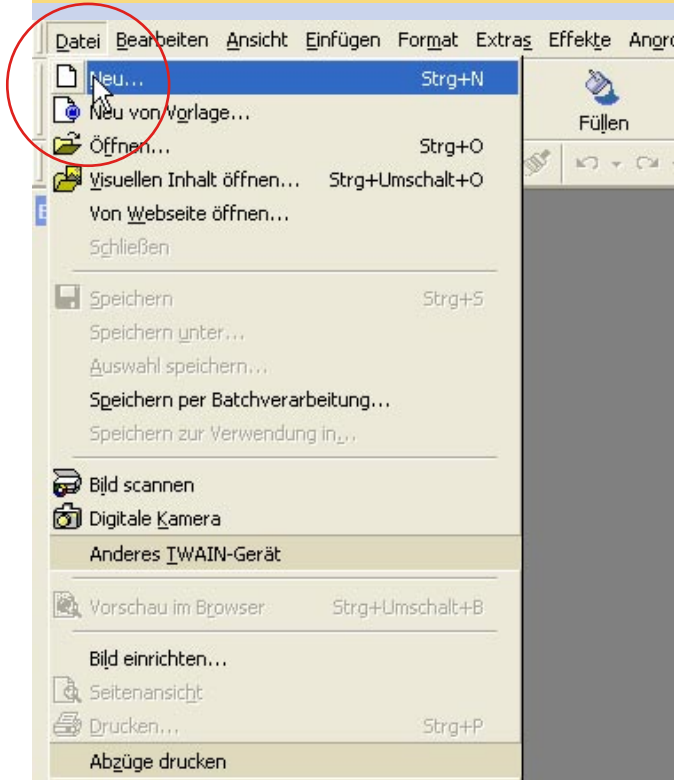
Datei Bearbeiten Ansicht Einfügen Format Extras Effekte Anord

Neu... Strg+N
Neu von Vorlage...
Öffnen... Strg+O
Visuellen Inhalt öffnen... Strg+Umschalt+O
Von Webseite öffnen...
Schließen

Speichern Strg+S
Speichern unter...
Auswahl speichern...
Speichern per Batchverarbeitung...
Speichern zur Verwendung in...

Bild scannen
Digitale Kamera
Anderes TWAIN-Gerät

Vorschau im Browser Strg+Umschalt+B

Bild einrichten...
Seitenansicht
Drucken... Strg+P
Abzüge drucken

Füllen